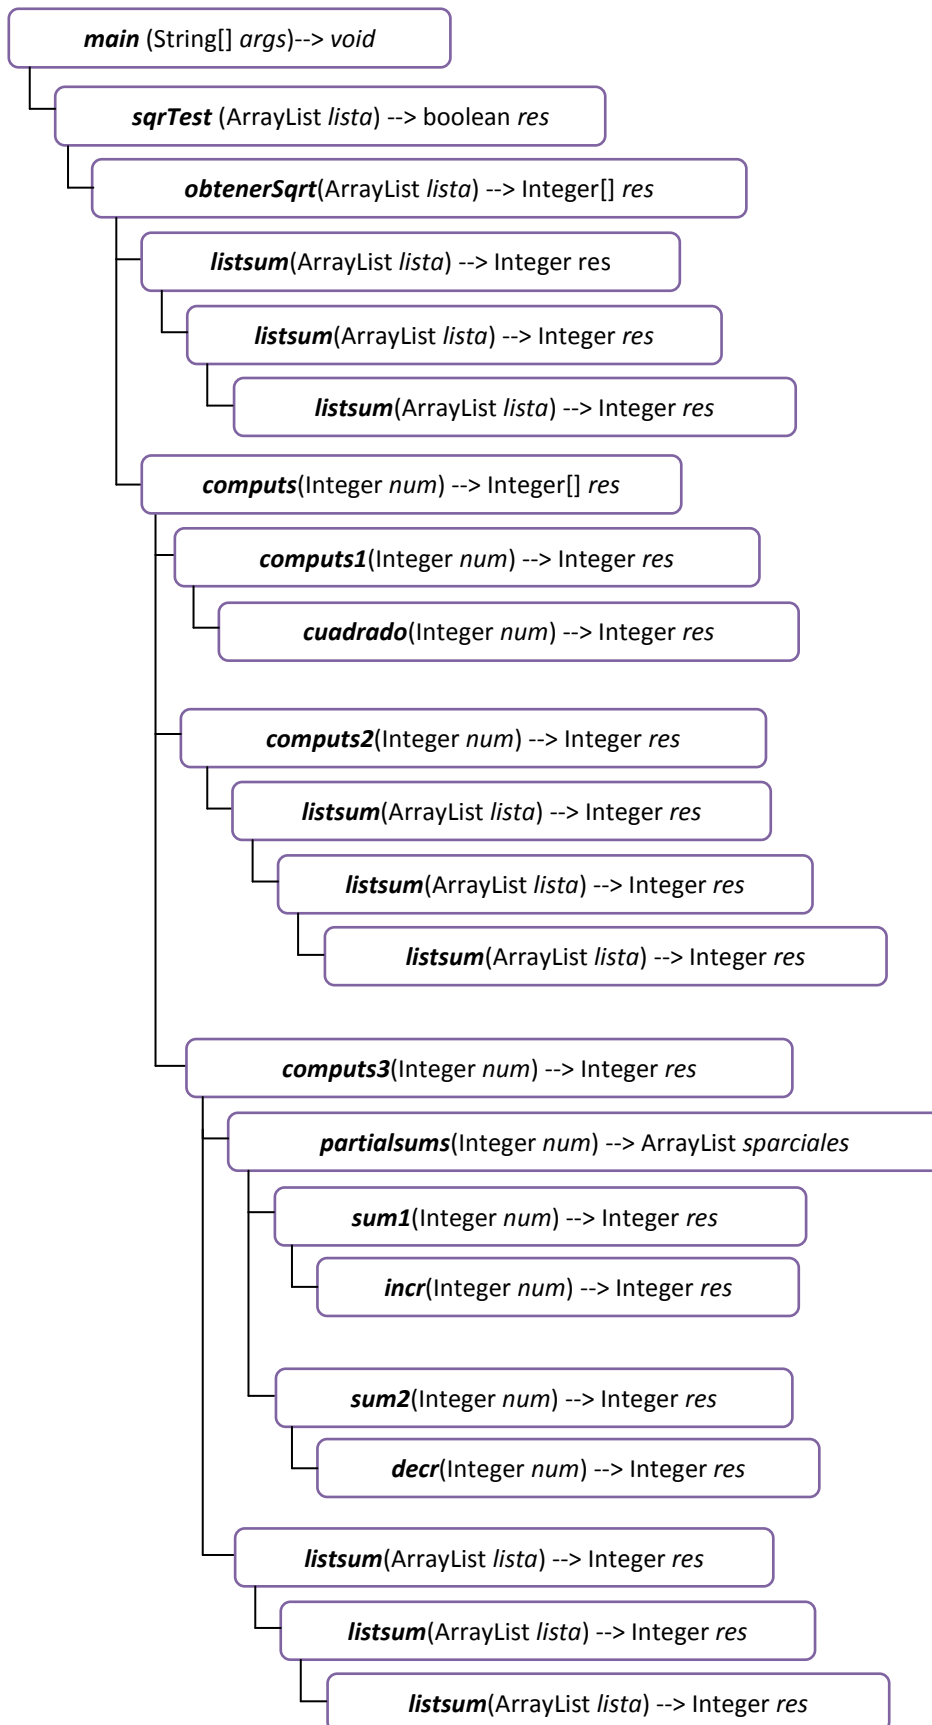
main (String[] args)--> void

sqrTest (ArrayList lista) --> boolean res

obtenerSqrt(ArrayList lista) --> Integer[] res

listsum(ArrayList lista) --> Integer res

listsum(ArrayList lista) --> Integer res

listsum(ArrayList lista) --> Integer res

computs(Integer num) --> Integer[] res

computs1(Integer num) --> Integer res

cuadrado(Integer num) --> Integer res

computs2(Integer num) --> Integer res

listsum(ArrayList lista) --> Integer res

listsum(ArrayList lista) --> Integer res

listsum(ArrayList lista) --> Integer res

computs3(Integer num) --> Integer res

partialsums(Integer num) --> ArrayList sparciales

sum1(Integer num) --> Integer res

incr(Integer num) --> Integer res

sum2(Integer num) --> Integer res

decr(Integer num) --> Integer res

listsum(ArrayList lista) --> Integer res

listsum(ArrayList lista) --> Integer res

listsum(ArrayList lista) --> Integer res